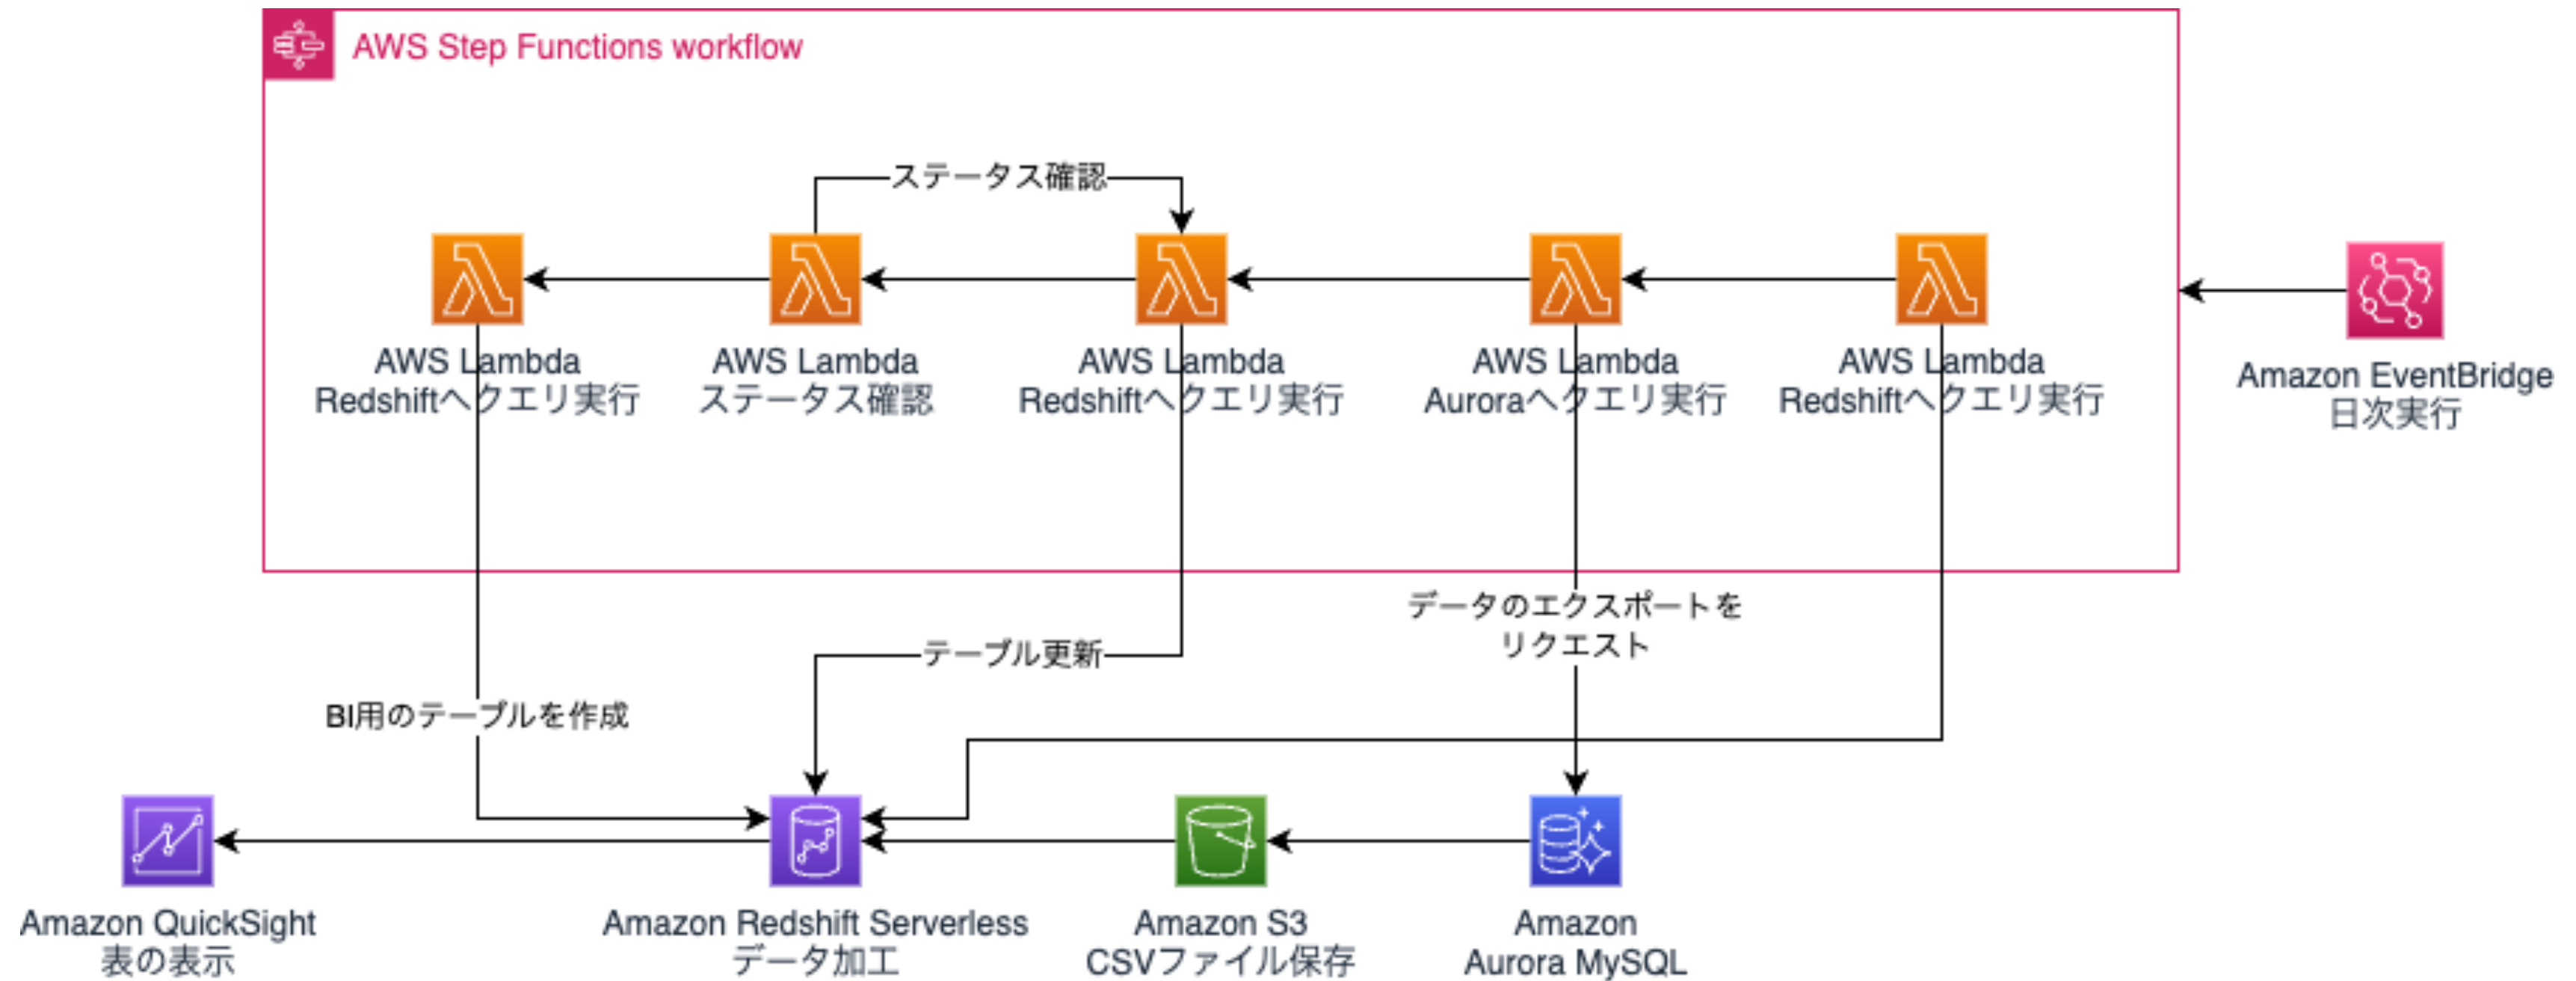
AWS Step Functions workflow

ステータス確認

AWS Lambda
Redshiftへクエリ実行

AWS Lambda
ステータス確認

AWS Lambda
Redshiftへクエリ実行

AWS Lambda
Auroraへクエリ実行

AWS Lambda
Redshiftへクエリ実行

Amazon EventBridge
日次実行

データのエクスポートを
リクエスト

テーブル更新

BI用のテーブルを作成

Amazon QuickSight
表の表示

Amazon Redshift Serverless
データ加工

Amazon S3
CSVファイル保存

Amazon
Aurora MySQL